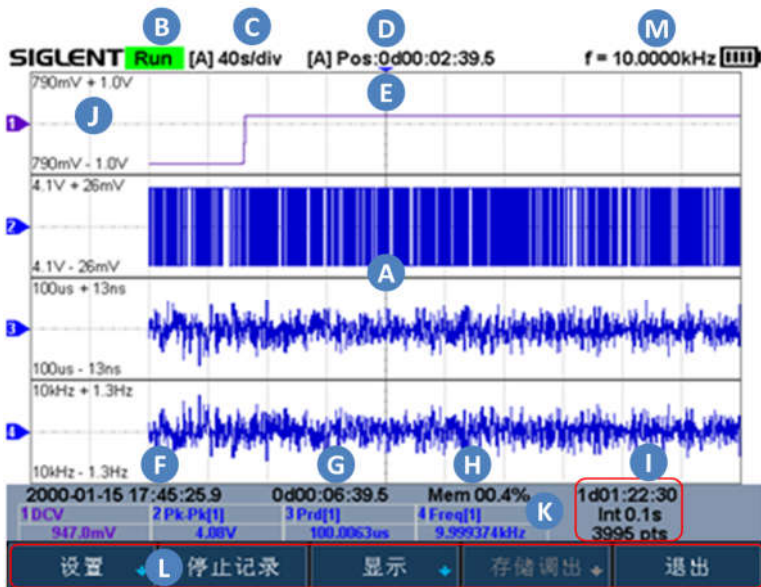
B C D M
SIGLENT Run [A] 40s/div [A] Pos:0d00:02:39.5 f = 10.0000kHz
E
790mV + 1.0V
1 J
790mV - 1.0V
4.1V + 26mV
2
4.1V - 26mV A
100us + 13ns
3
100us - 13ns
10kHz + 1.3Hz
4
10kHz - 1.3Hz F G H I
2000-01-15 17:45:25.9 0d00:06:39.5 Mem 00.4% 1d01:22:30
K Int 0.1s
3995 pts
1 DCV 2 Pk-Pk[1] 3 Prd[1] 4 Freq[1]
947.0mV 4.08V 100.0063us 9.999374kHz
设置 L 停止记录 显示 存储调出 退出